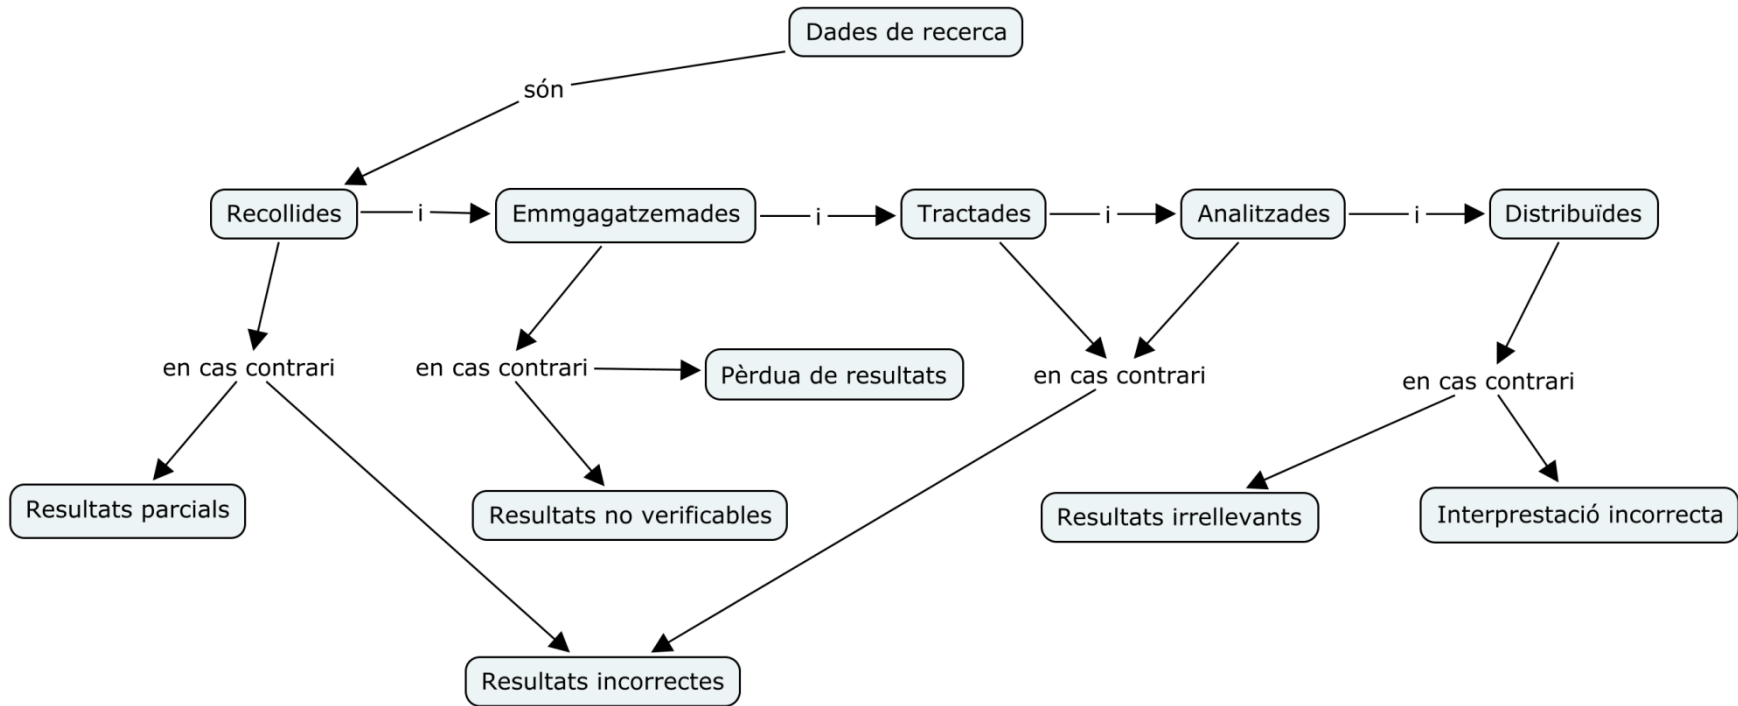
Dades de recerca

són

Recollides

i

Emmgagatzemades

i

Tractades

i

Analitzades

i

Distribuïdes

en cas contrari

en cas contrari

Pèrdua de resultats

en cas contrari

en cas contrari

Resultats parcials

Resultats no verificables

Resultats irrellevants

Interprestació incorrecta

Resultats incorrectes